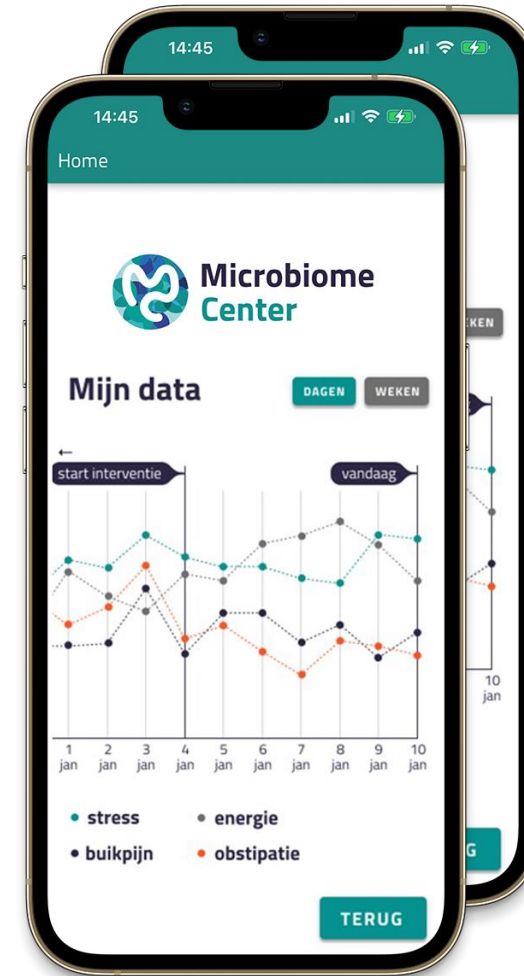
14:45

14:45

Home

Microbiome Center

Mijn data

DAGEN WEKEN

←

start interventie

vandaag

1 jan 2 jan 3 jan 4 jan 5 jan 6 jan 7 jan 8 jan 9 jan 10 jan

stress energie

buikpijn obstipatie

TERUG

EKEN

10 jan

G